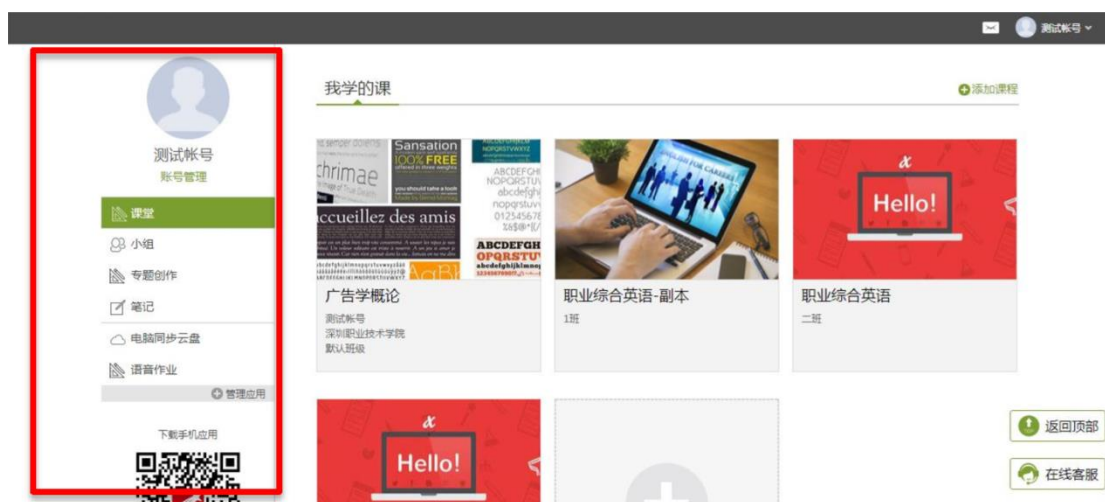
测试帐号

测试帐号
账号管理

课堂
小组
专题创作
笔记
电脑同步云盘
语音作业
管理应用

下载手机应用

我学的课
添加课程

Sansation
100% FREE
chrimae
accueillez des amis
ABCDEFGH

广告学概论
测试帐号
深圳职业技术学院
默认班级

职业综合英语-副本
1班

Hello!
职业综合英语
二班

Hello!

返回顶部
在线客服